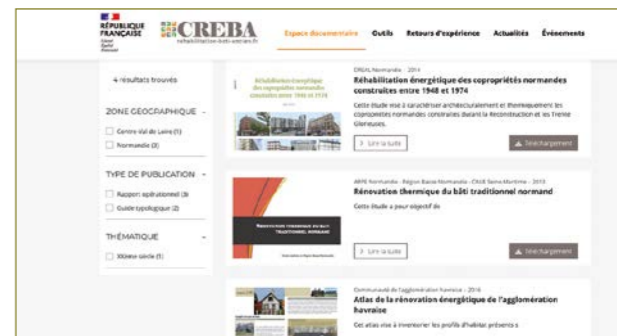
RÉPUBLIQUE FRANÇAISE
Liberté
Égalité
Fraternité

CREBA
rehabilitation-bati-ancien.fr

Espace documentaire Outils Retours d'expérience Actualités Événements

4 résultats trouvés

ZONE GÉOGRAPHIQUE -
Centre-Val de Loire (1)
Normandie (3)

TYPE DE PUBLICATION -
Rapport opérationnel (3)
Guide typologique (2)

THÉMATIQUE -
XXème siècle (1)

Réhabilitation énergétique des copropriétés normandes construites entre 1948 et 1974

DREAL Normandie - 2014
Réhabilitation énergétique des copropriétés normandes construites entre 1948 et 1974
Cette étude vise à caractériser architecturalement et thermiquement les copropriétés normandes construites durant la Reconstruction et les Trente Glorieuses.
> Lire la suite
Télécharger

Rénovation thermique du bâti traditionnel normand

ARPE Normandie - Région Basse-Normandie - CAUE Seine-Maritime - 2013
Rénovation thermique du bâti traditionnel normand
Cette étude a pour objectif de
> Lire la suite
Télécharger

Communauté de l'agglomération havraise - 2016
Atlas de la rénovation énergétique de l'agglomération havraise
Cet atlas vise à inventorier les profils d'habitat présents s